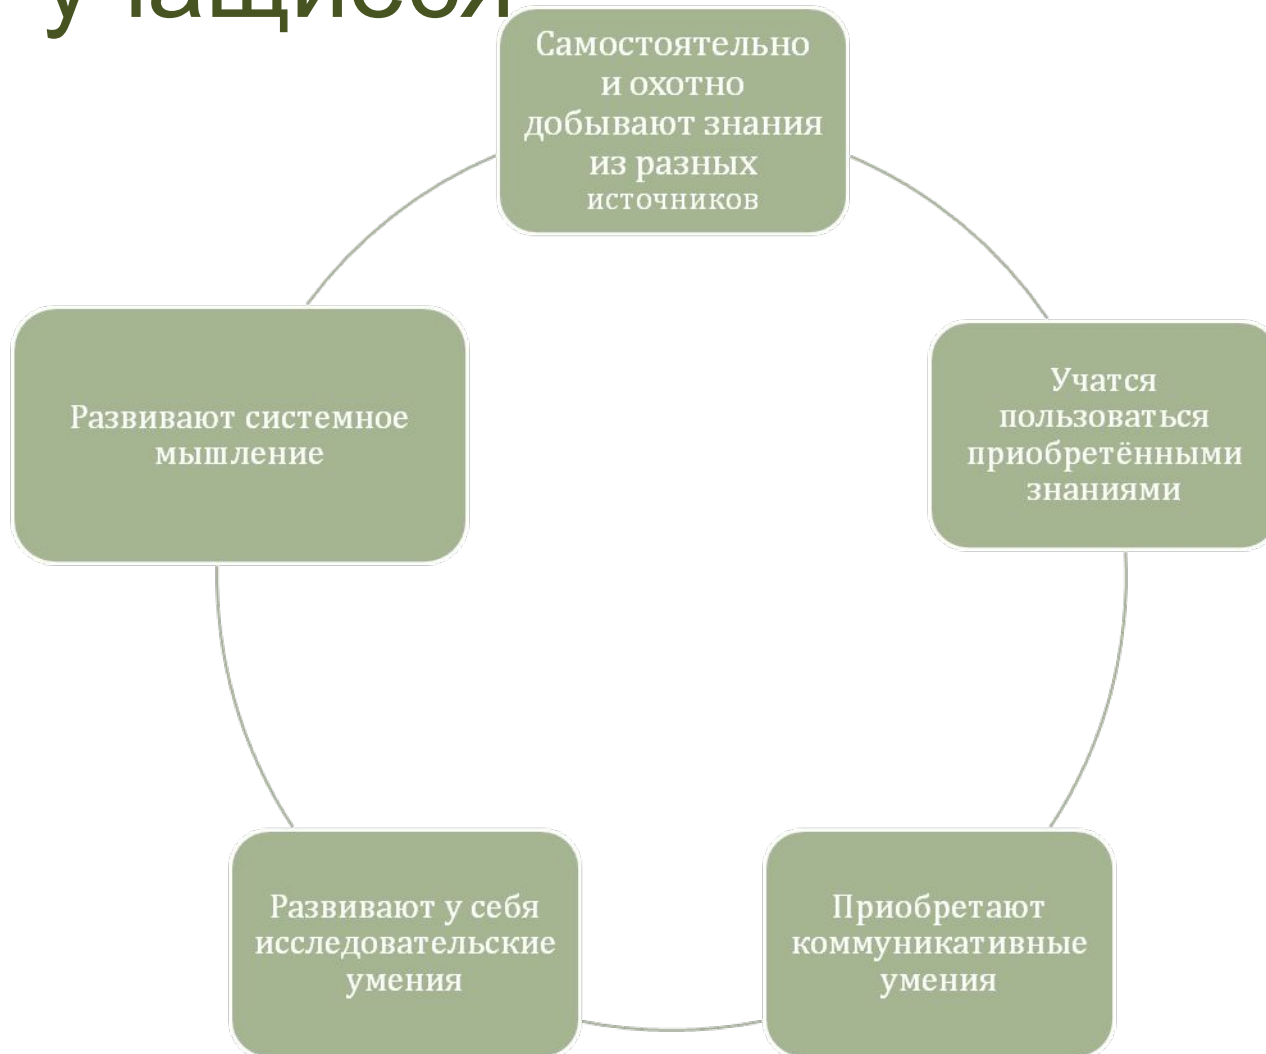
учащиеся

Самостоятельно и охотно добывают знания из разных источников

Учатся пользоваться приобретёнными знаниями

Приобретают коммуникативные умения

Развивают у себя исследовательские умения

Развивают системное мышление